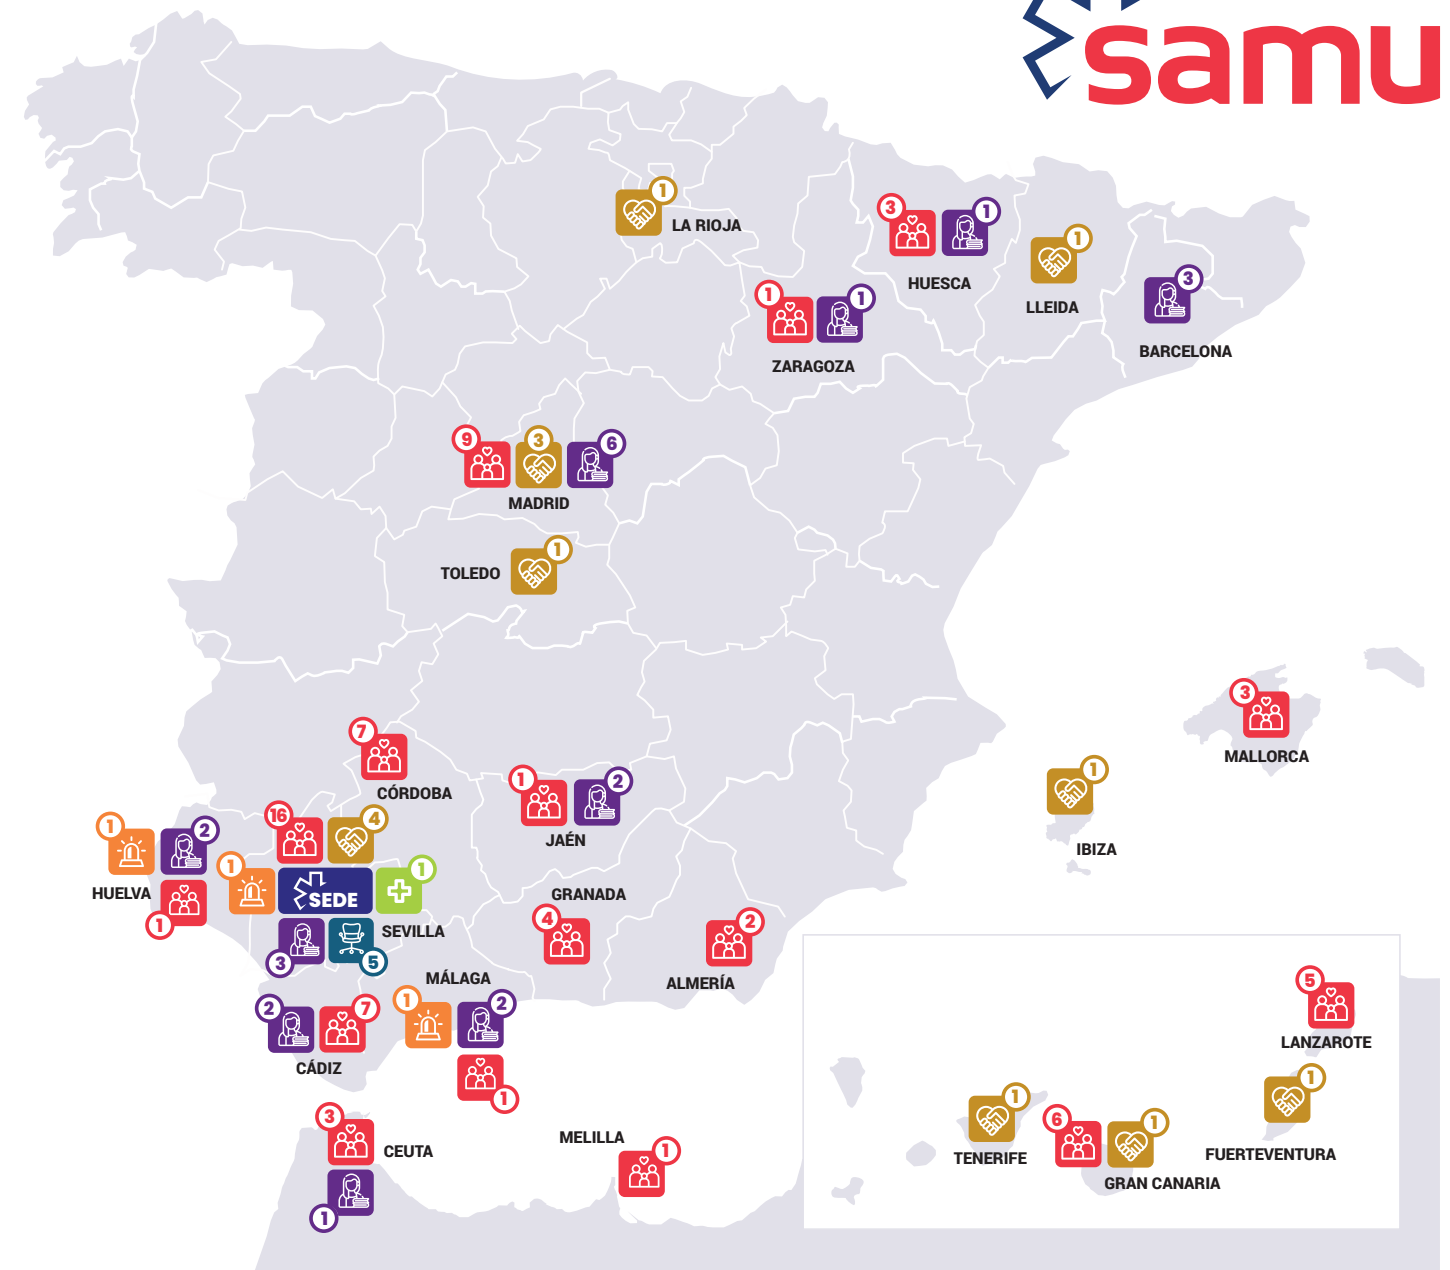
samu

1
LA RIOJA

3 1
HUESCA

1
LLEIDA

3
BARCELONA

1 1
ZARAGOZA

9 3 6
MADRID

1
TOLEDO

3
MALLORCA

7
CÓRDOBA

1 2
JAÉN

1
IBIZA

16 4

1 2
HUELVA
1

1 SEDE 1

3 5
SEVILLA

GRANADA
4

2
ALMERÍA

MÁLAGA
1 2
1

2 7
CÁDIZ

3
CEUTA
1

MELILLA
1

5
LANZAROTE

1
FUERTEVENTURA

1
TENERIFE

6 1
GRAN CANARIA